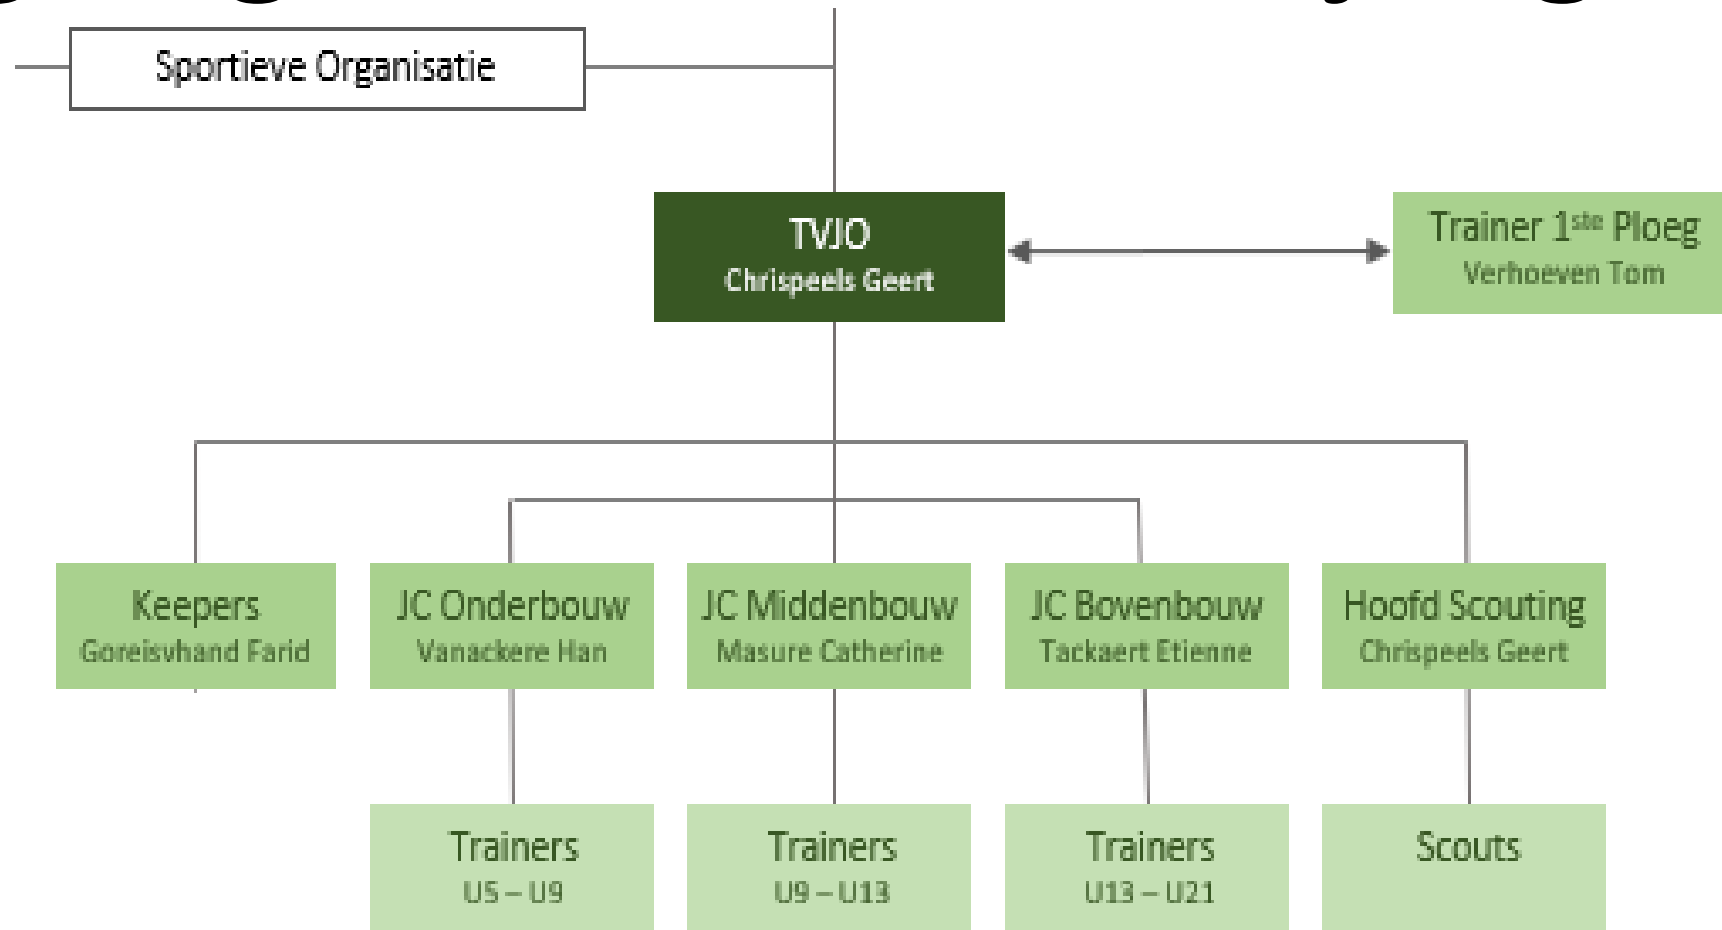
Sportieve Organisatie

TVJO
Chrispeels Geert

Trainer 1$^{ste}$ Ploeg
Verhoeven Tom

Keepers
Goreisvhand Farid

JC Onderbouw
Vanackere Han

JC Middenbouw
Masure Catherine

JC Bovenbouw
Tackaert Etienne

Hoofd Scouting
Chrispeels Geert

Trainers
U5 – U9

Trainers
U9 – U13

Trainers
U13 – U21

Scouts